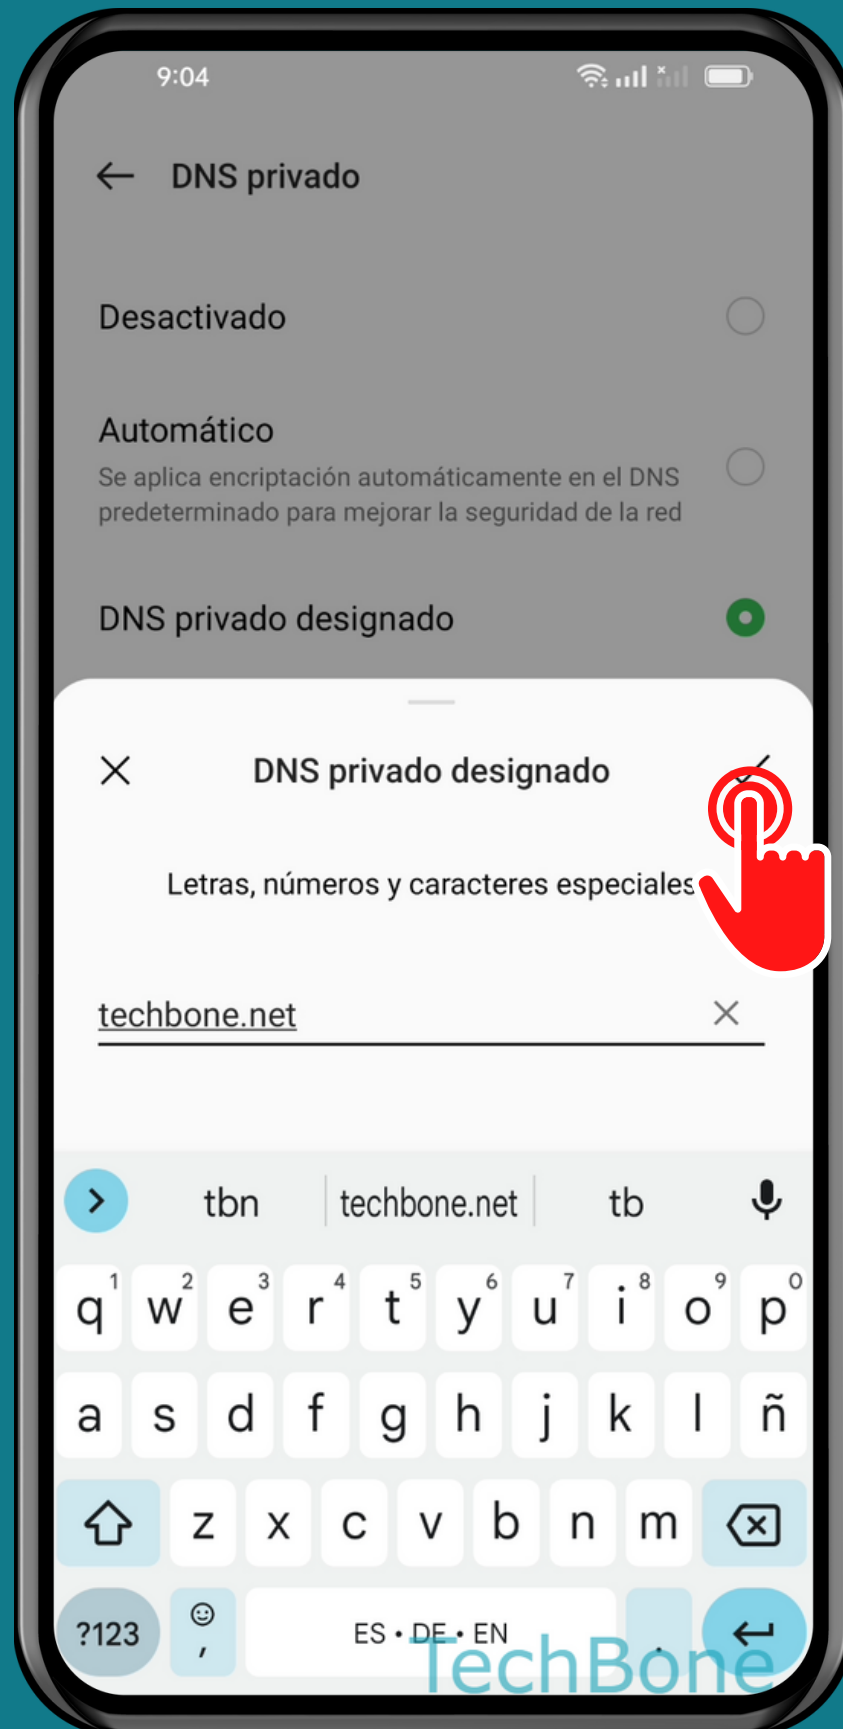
9:04

DNS privado

Desactivado

Automático
Se aplica encriptación automáticamente en el DNS predeterminado para mejorar la seguridad de la red

DNS privado designado

DNS privado designado

Letras, números y caracteres especiales

techbone.net

tbn | techbone.net | tb

q 1 w 2 e 3 r 4 t 5 y 6 u 7 i 8 o 9 p 0
a s d f g h j k l ñ
z x c v b n m
?123 , ES • DE • EN .

TechBone